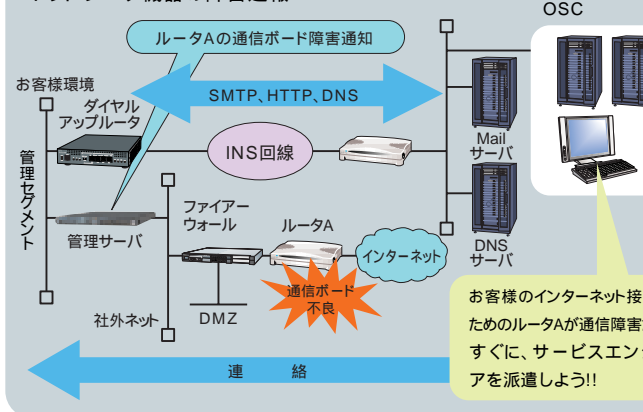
OSC

ルータAの通信ボード障害通知

お客様環境

SMTP、HTTP、DNS

ダイヤルアップルータ

INS回線

Mail サーバ

管理セグメント

ファイアーウォール

管理サーバ

ルータA

インターネット

DNS サーバ

通信ボード不良

社外ネット

DMZ

お客様のインターネット接
ためのルータAが通信障害
すぐに、サービスエン
アを派遣しよう!!

連　　絡